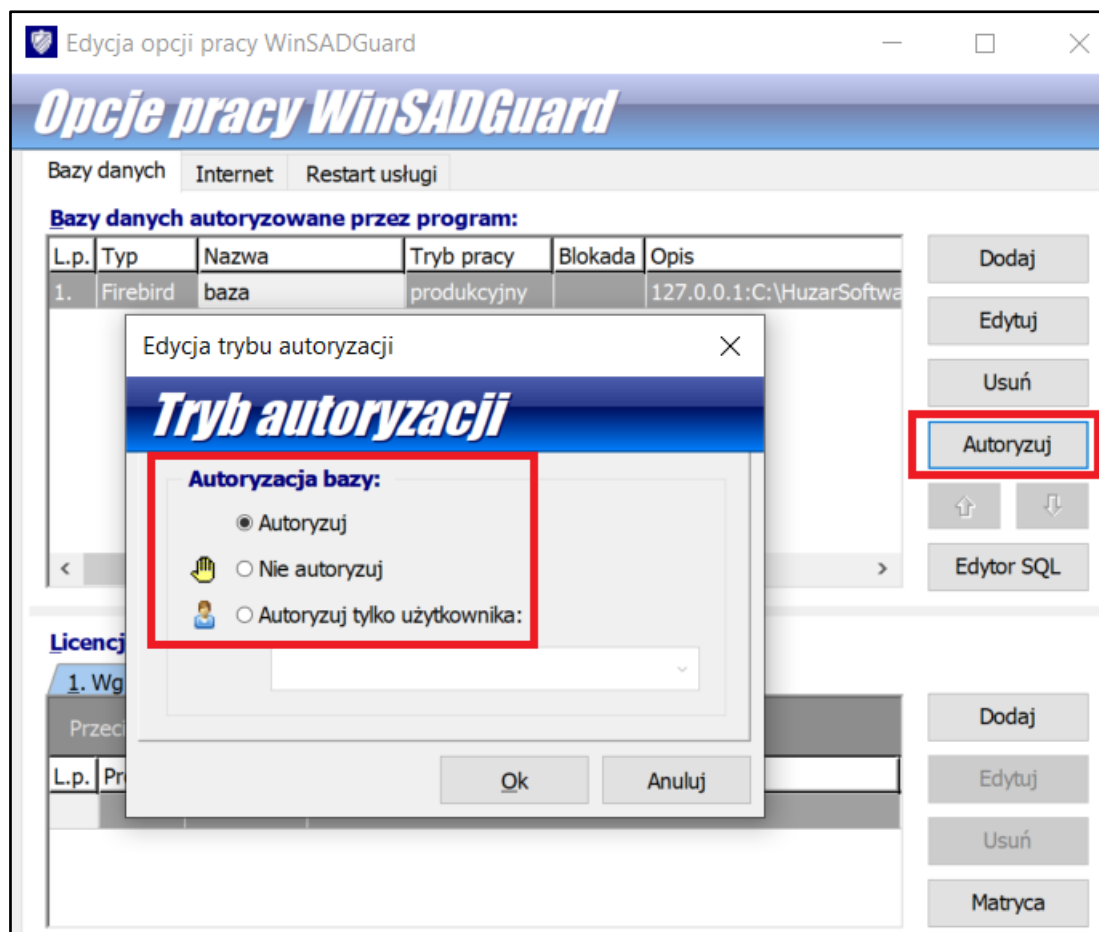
Edycja opcji pracy WinSADGuard

Opcje pracy WinSADGuard

Bazy danych | Internet | Restart usługi

Bazy danych autoryzowane przez program:

| L.p. | Typ | Nazwa | Tryb pracy | Blokada | Opis |
|---|---|---|---|---|---|
| 1. | Firebird | baza | produkcyjny | | 127.0.0.1:C:\HuzarSoftwa |

Dodaj
Edytuj
Usuń
Autoryzuj
Edytor SQL

Licencj
1. Wg
Przeci
L.p. | Pr

Dodaj
Edytuj
Usuń
Matryca

Edycja trybu autoryzacji

Tryb autoryzacji

Autoryzacja bazy:
Autoryzuj
Nie autoryzuj
Autoryzuj tylko użytkownika:

Ok
Anuluj